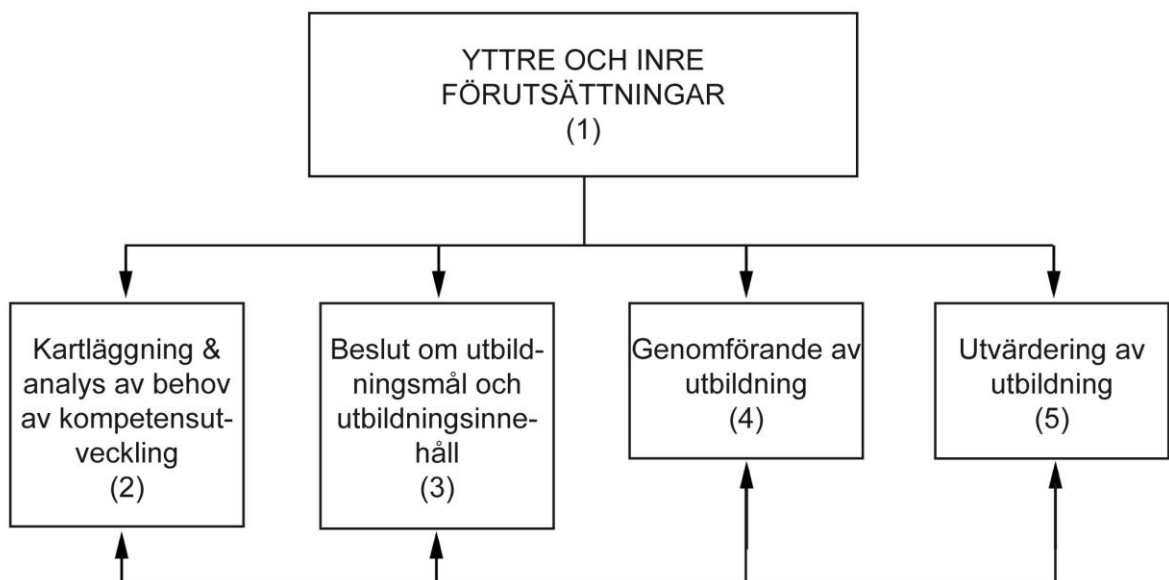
YTTRE OCH INRE FÖRUTSÄTTNINGAR
(1)

Kartläggning & analys av behov av kompetensutveckling
(2)

Beslut om utbildningsmål och utbildningsinnehåll
(3)

Genomförande av utbildning
(4)

Utvärdering av utbildning
(5)